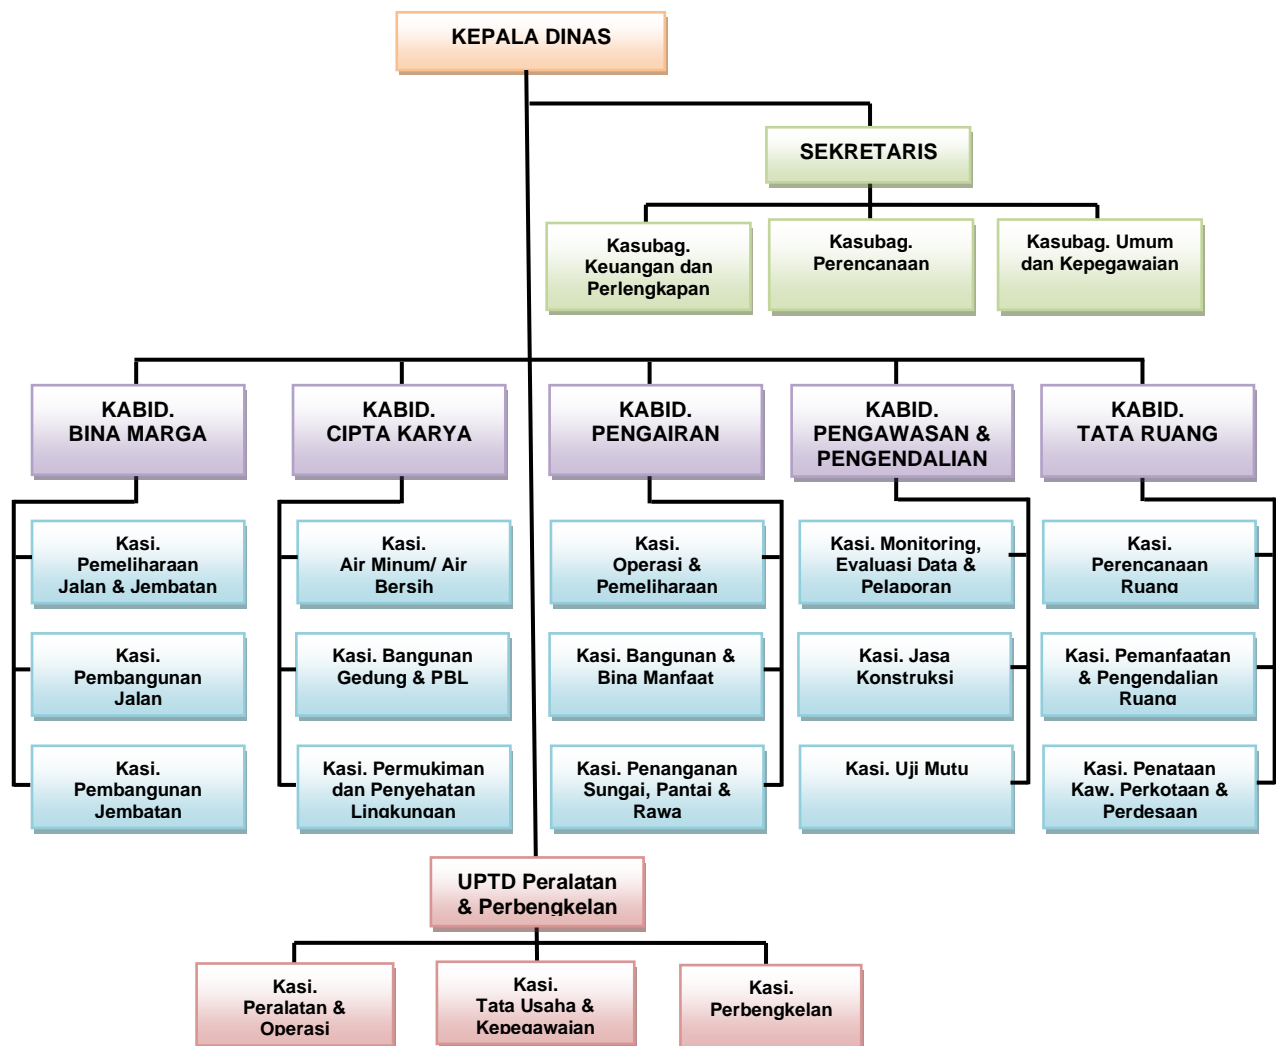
KEPALA DINAS

SEKRETARIS

Kasubag. Keuangan dan Perlengkapan

Kasubag. Perencanaan

Kasubag. Umum dan Kepegawaian

KABID. BINA MARGA

KABID. CIPTA KARYA

KABID. PENGAIRAN

KABID. PENGAWASAN & PENGENDALIAN

KABID. TATA RUANG

Kasi. Pemeliharaan Jalan & Jembatan

Kasi. Pembangunan Jalan

Kasi. Pembangunan Jembatan

Kasi. Air Minum/ Air Bersih

Kasi. Bangunan Gedung & PBL

Kasi. Permukiman dan Penyehatan Lingkungan

Kasi. Operasi & Pemeliharaan

Kasi. Bangunan & Bina Manfaat

Kasi. Penanganan Sungai, Pantai & Rawa

Kasi. Monitoring, Evaluasi Data & Pelaporan

Kasi. Jasa Konstruksi

Kasi. Uji Mutu

Kasi. Perencanaan Ruang

Kasi. Pemanfaatan & Pengendalian Ruang

Kasi. Penataan Kaw. Perkotaan & Perdesaan

UPTD Peralatan & Perbengkelan

Kasi. Peralatan & Operasi

Kasi. Tata Usaha & Kepegawaian

Kasi. Perbengkelan